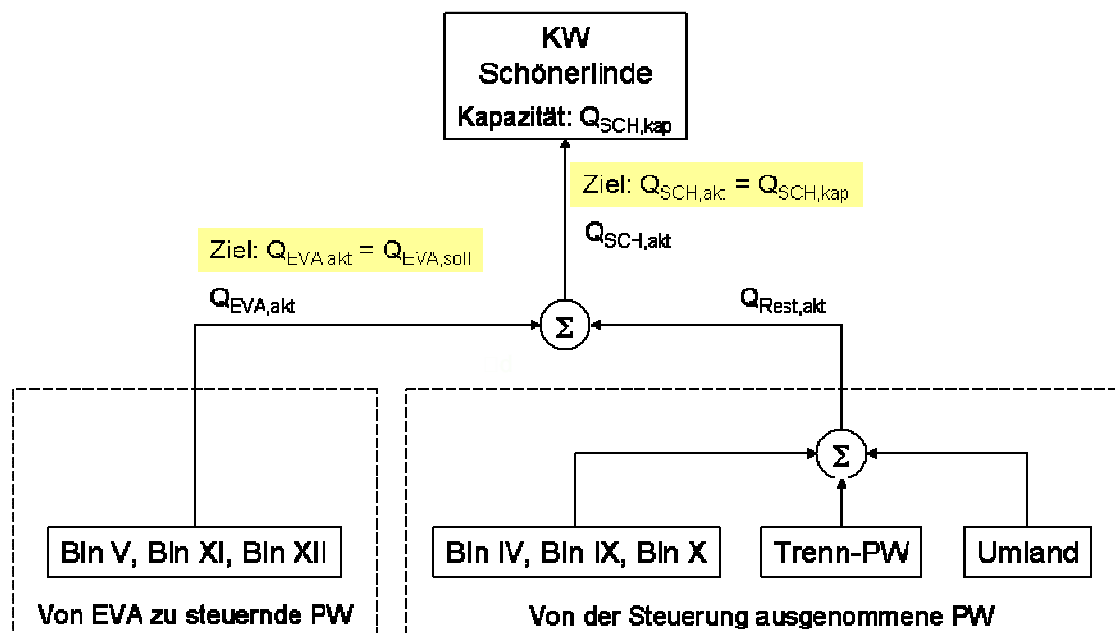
KW
Schönerlinde
Kapazität: $Q_{SCH,kap}$

Ziel: $Q_{SCH,akt} = Q_{SCH,kap}$

$Q_{SCH,akt}$

Ziel: $Q_{EVA,akt} = Q_{EVA,soll}$

$Q_{EVA,akt}$

$\Sigma$

$Q_{Rest,akt}$

$\Sigma$

Bln V, Bln XI, Bln XII

Von EVA zu steuernde PW

Bln IV, Bln IX, Bln X

Trenn-PW

Umland

Von der Steuerung ausgenommene PW